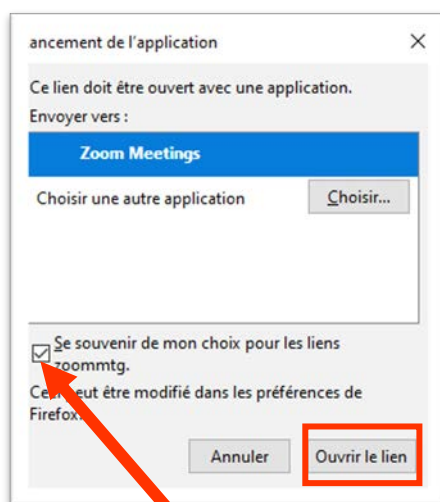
ancement de l'application

Ce lien doit être ouvert avec une application.

Envoyer vers :

Zoom Meetings

Choisir une autre application

Choisir...

Se souvenir de mon choix pour les liens zoommtg.

Ce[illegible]eut être modifié dans les préférences de Firefox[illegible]

Annuler

Ouvrir le lien